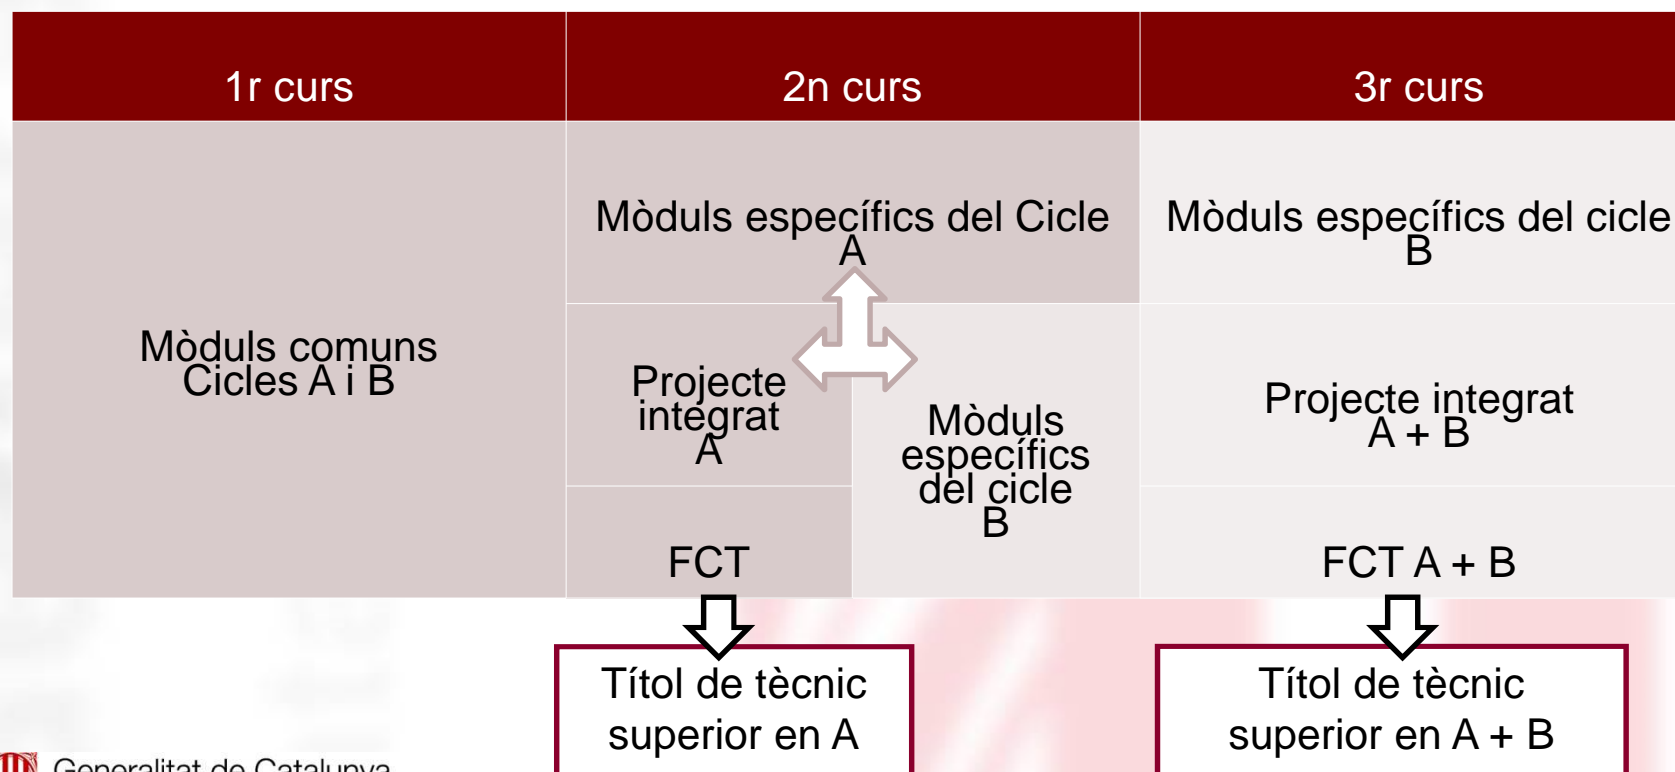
| 1r curs | 2n curs | | 3r curs |
|---|---|---|---|
| Mòduls comuns Cicles A i B | Mòduls específics del Cicle A | | Mòduls específics del cicle B |
| | Projecte integrat A | Mòduls específics del cicle B | Projecte integrat A + B |
| | FCT | | FCT A + B |

Títol de tècnic superior en A

Títol de tècnic superior en A + B

Generalitat de Catalunya